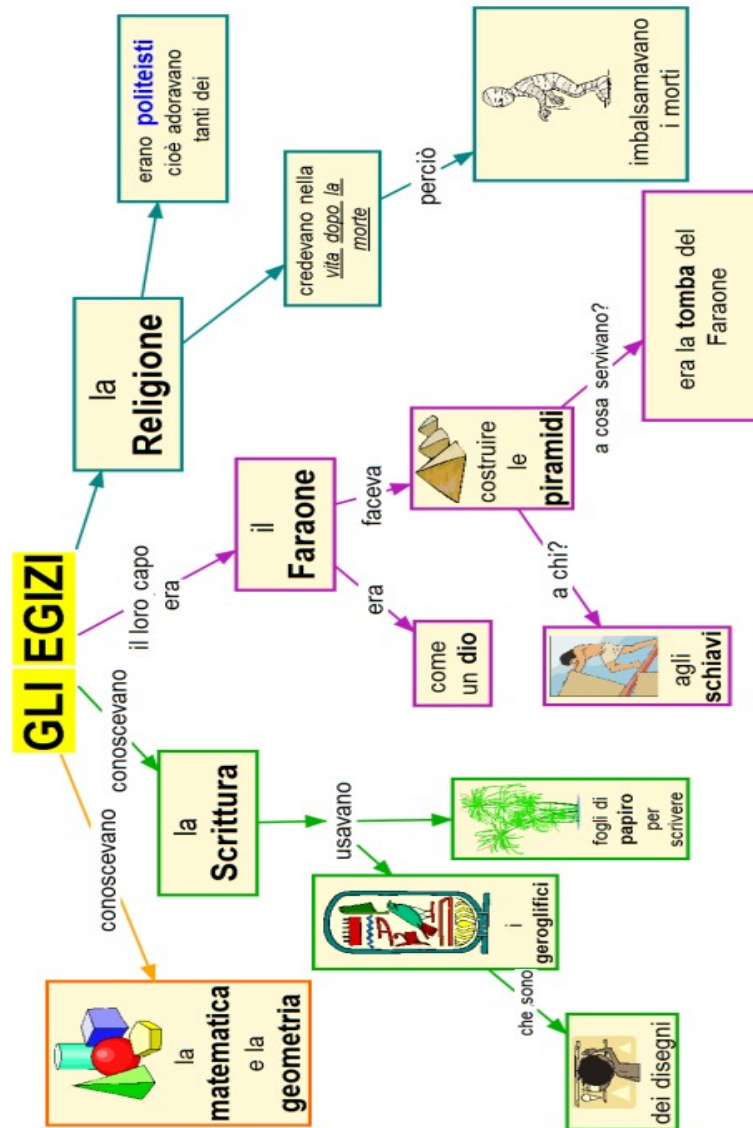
GLI EGIZI

la Religione

erano politeisti cioè adoravano tanti dei

credevano nella vita dopo la morte

perciò

imbalsamavano i morti

il loro capo era

il Faraone

faceva

costruire le piramidi

a cosa servivano?

era la tomba del Faraone

a chi?

agli schiavi

era

come un dio

conoscevano

la Scrittura

usavano

fogli di papiro per scrivere

i geroglifici

che sono

dei disegni

conoscevano

la matematica e la geometria